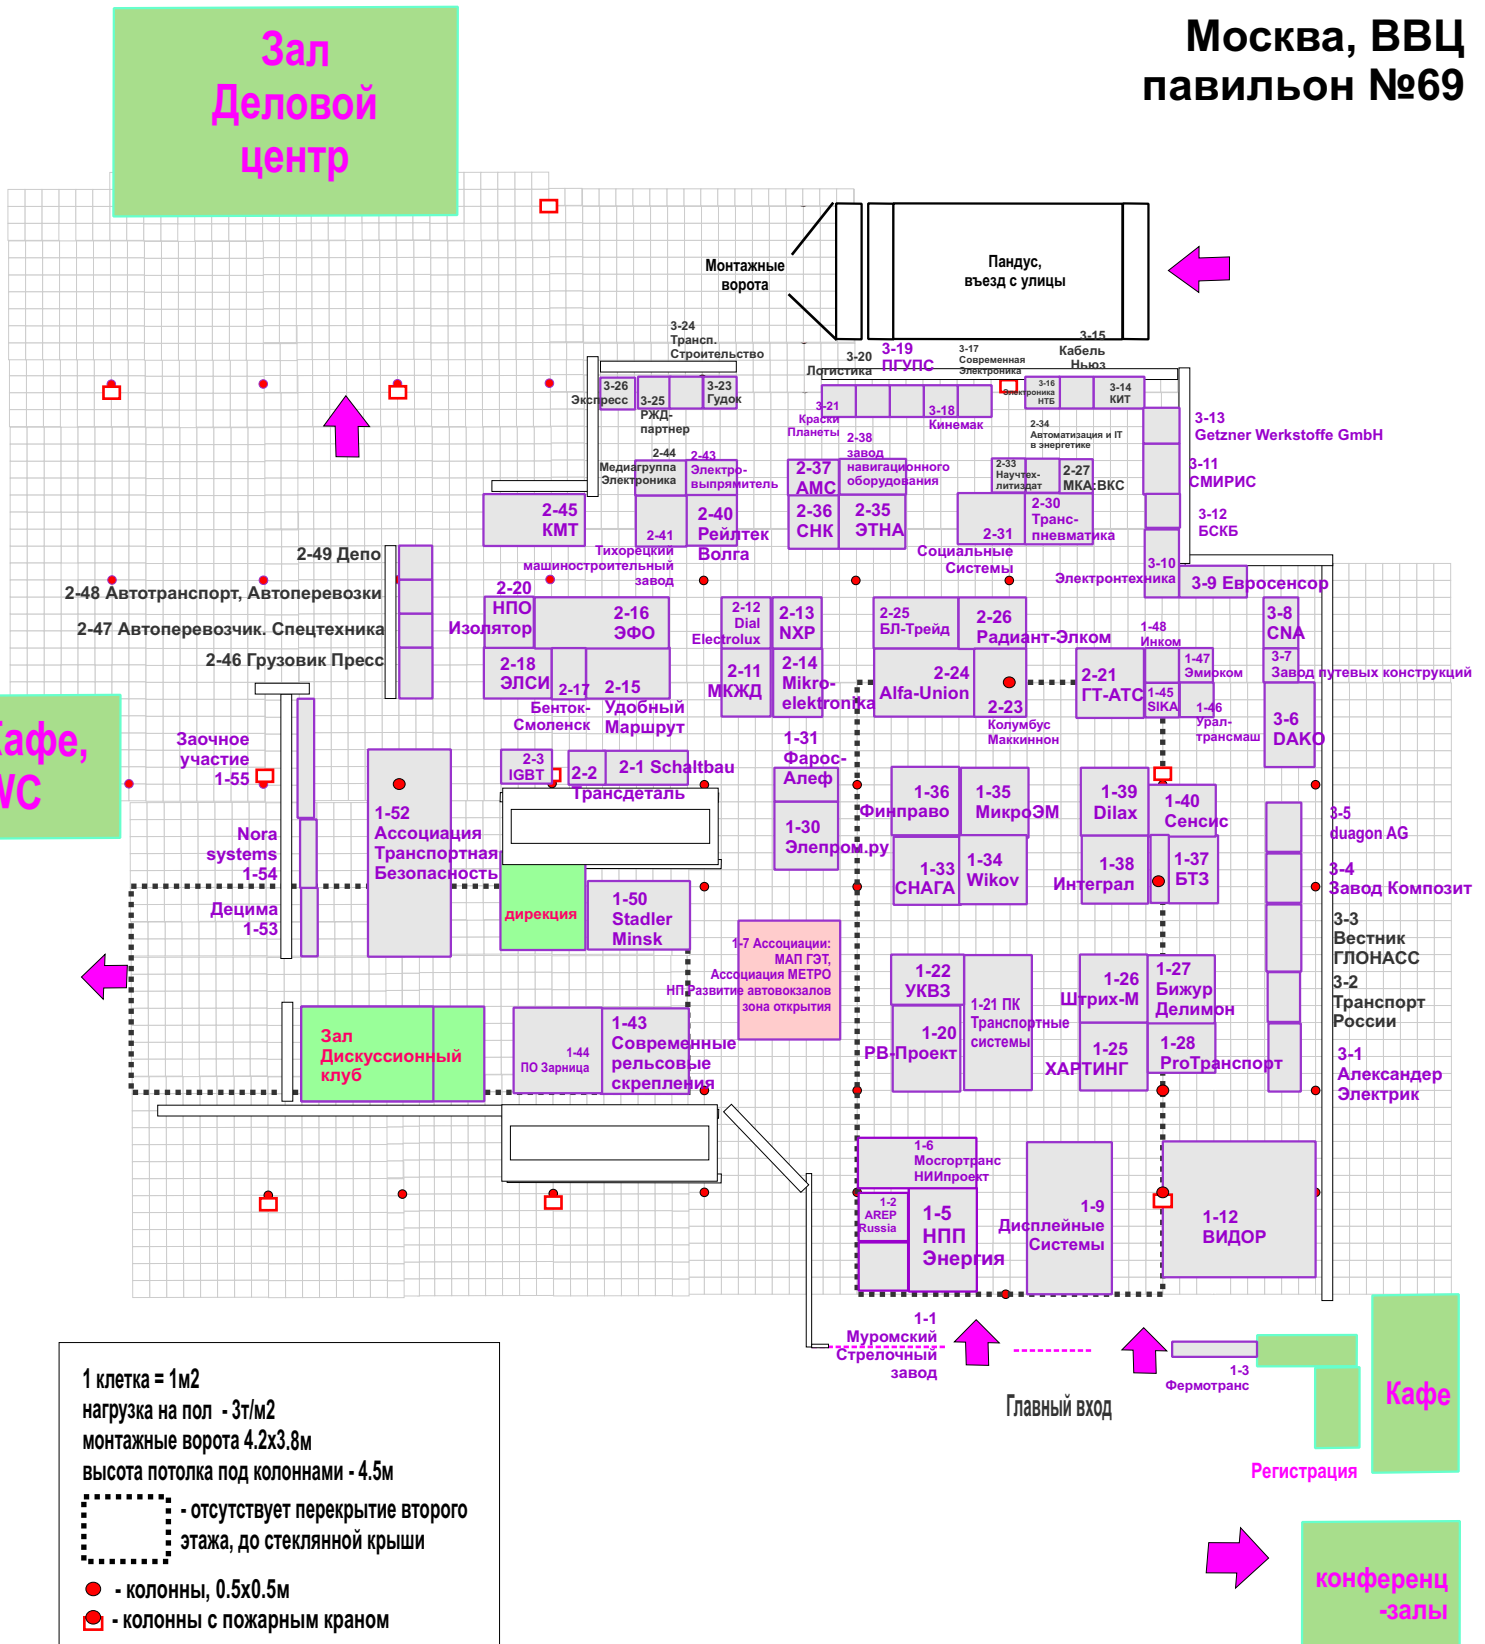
Зал Деловой центр

Москва, ВВЦ
павильон №69

Монтажные ворота

Пандус, въезд с улицы

3-24 Трансп. Строительство

3-20 Логистика
3-19 ПГУПС
3-17 Современная Электроника
3-15 Кабель Ньюз

3-26 Экспресс
3-25 РЖД-партнер
3-23 Гудок

3-21 Краски Планеты
3-18 Кинемак
3-16 Электроника НТБ
3-14 КИТ

3-13 Getzner Werkstoffe GmbH
3-11 СМИРИС
3-12 БСКБ

2-44 Медиагруппа Электроника
2-43 Электро-выпрямитель
2-37 АМС
2-38 завод навигационного оборудования
2-34 Автоматизация и IT в энергетике
2-33 Научтех-литиздат
2-27 МКА:ВКС

2-45 КМТ
2-41 Тихорецкий машиностроительный завод
2-40 Рейлтек Волга
2-36 СНК
2-35 ЭТНА
2-31 Социальные Системы
2-30 Транс-пневматика
3-10 Электронтехника
3-9 Евросенсор

2-49 Депо
2-48 Автотранспорт, Автоперевозки
2-47 Автоперевозчик. Спецтехника
2-46 Грузовик Пресс

2-20 НПО Изолятор
2-16 ЭФО
2-12 Dial Electrolux
2-13 NXP
2-25 БЛ-Трейд
2-26 Радиант-Элком
1-48 Инком
3-8 CNA
3-7 Завод путевых конструкций

2-18 ЭЛСИ
2-17 Бенток-Смоленск
2-15 Удобный Маршрут
2-11 МКЖД
2-14 Mikro-elektronika
2-24 Alfa-Union
2-23 Колумбус Маккиннон
2-21 ГТ-АТС
1-47 Эмиком
1-45 SIKA
1-46 Урал-трансмаш
3-6 DAKO

Кафе, WC

Заочное участие 1-55
Nora systems 1-54
Децима 1-53

1-52 Ассоциация Транспортная Безопасность

2-3 IGBT
2-2 Трансдеталь
2-1 Schaltbau
1-31 Фарос-Алеф
1-30 Элепром.ру
1-36 Финправо
1-35 МикроЭМ
1-39 Dilax
1-40 Сенсис
3-5 duagon AG
1-33 СНАГА
1-34 Wikov
1-38 Интеграл
1-37 БТЗ
3-4 Завод Композит
3-3 Вестник ГЛОНАСС
3-2 Транспорт России
3-1 Александер Электрик

дирекция
1-50 Stadler Minsk

1-7 Ассоциации: МАП ГЭТ, Ассоциация МЕТРО НП Развитие автовокзалов зона открытия

1-22 УКВЗ
1-21 ПК Транспортные системы
1-20 РВ-Проект
1-26 Штрих-М
1-27 Бижур Делимон
1-25 ХАРТИНГ
1-28 ProТранспорт

Зал Дискуссионный клуб
1-44 ПО Зарница
1-43 Современные рельсовые скрепления

1-6 Мосгортранс НИИпроект
1-2 AREP Russia
1-5 НПП Энергия
1-9 Дисплейные Системы
1-12 ВИДОР

1-1 Муромский Стрелочный завод
Главный вход
1-3 Фермотранс

Кафе
Регистрация
конференц -залы

1 клетка = 1м2
нагрузка на пол - 3т/м2
монтажные ворота 4.2х3.8м
высота потолка под колоннами - 4.5м
- отсутствует перекрытие второго этажа, до стеклянной крыши
- колонны, 0.5х0.5м
- колонны с пожарным краном